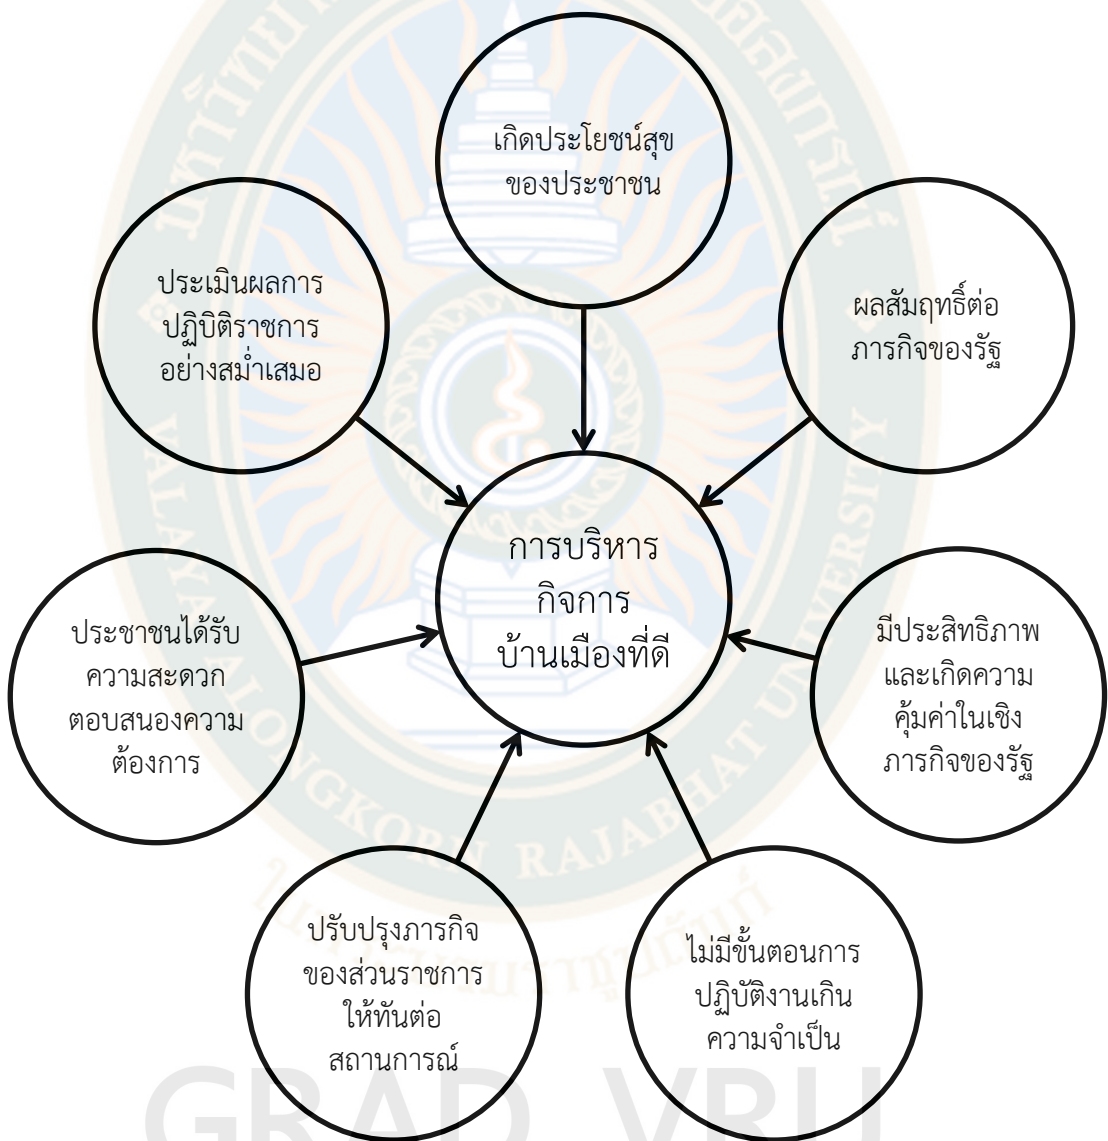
เกิดประโยชน์สุข ของประชาชน

ประเมินผลการ ปฏิบิติราชการ อย่างสม่ำเสมอ

ผลสัมฤทธิ์ต่อ ภารกิจของรัฐ

การบริหาร กิจการ บ้านเมืองที่ดี

ประชาชนได้รับ ความสะดวก ตอบสนองความ ต้องการ

มีประสิทธิภาพ และเกิดความ คุ้มค่าในเชิง ภารกิจของรัฐ

ปรับปรุงภารกิจ ของส่วนราชการ ให้ทันต่อ สถานการณ์

ไม่มีขั้นตอนการ ปฏิบัติงานเกิน ความจำเป็น

VALAYA ALONGKORN RAJABHAT UNIVERSITY

GRAD VRU